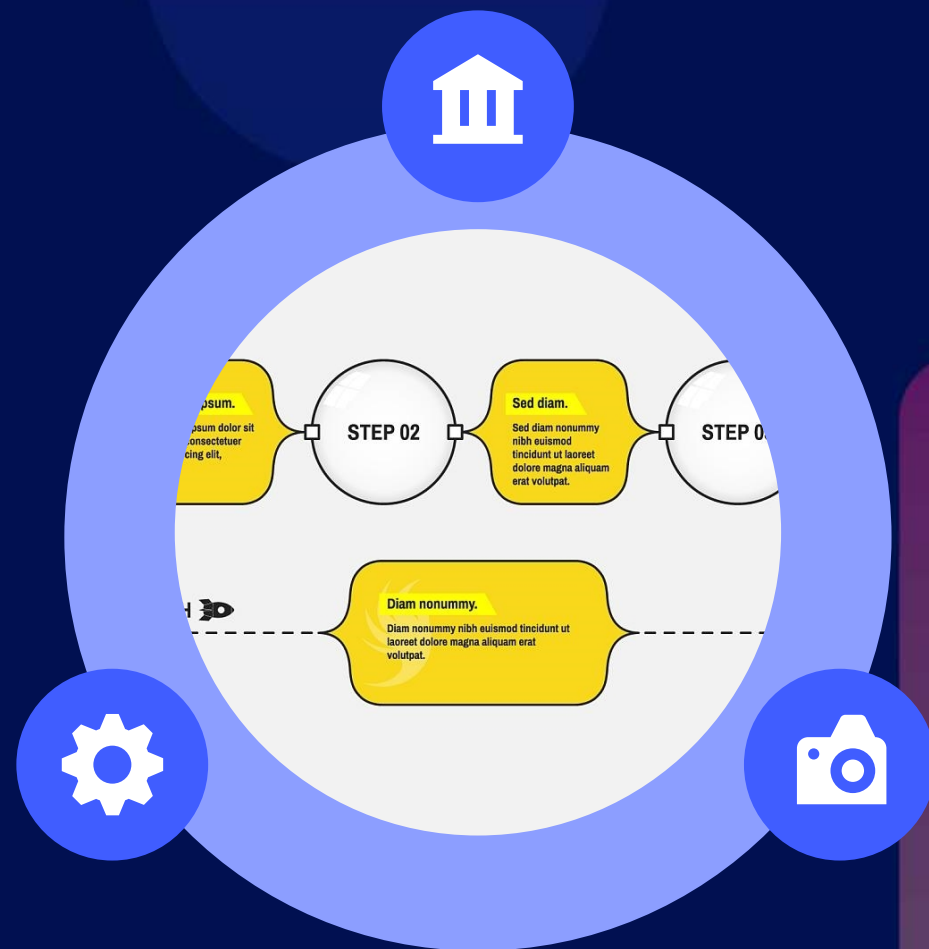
psum.

psum dolor sit consectetuer cing elit,

STEP 02

Sed diam.

Sed diam nonummy nibh euismod tincidunt ut laoreet dolore magna aliquam erat volutpat.

STEP 0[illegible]

H

Diam nonummy.

Diam nonummy nibh euismod tincidunt ut laoreet dolore magna aliquam erat volutpat.